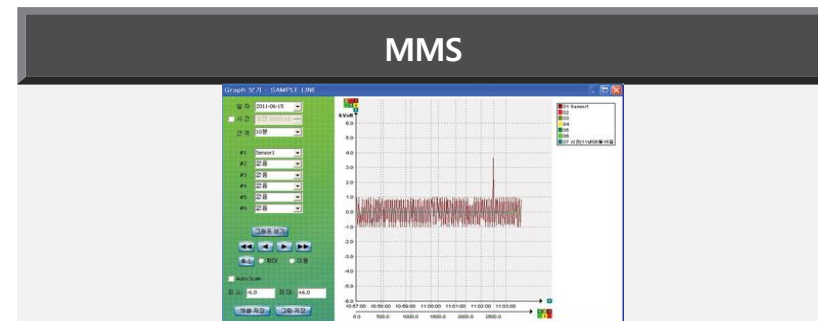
MMS

Graph 보기 - SAMPLE LINE

일 자 2011-06-15
시 간 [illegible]
간 격 10분

#1 Sensor1
#2 없음
#3 없음
#4 없음
#5 없음
#6 없음

그래프 보기

축소 처음 이동

Auto Scale

최 소 -6.0 최 대 +6.0

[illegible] 저장 그림 저장

kVolt
6.0
5.0
4.0
3.0
2.0
1.0
0.0
-1.0
-2.0
-3.0
-4.0
-5.0
-6.0

10:57:00 10:58:00 10:59:00 11:00:00 11:01:00 11:02:00 11:03:00
0.0 500.0 1000.0 1500.0 2000.0 2500.0

01 Sensor1
02
03
04
05
06
07 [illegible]